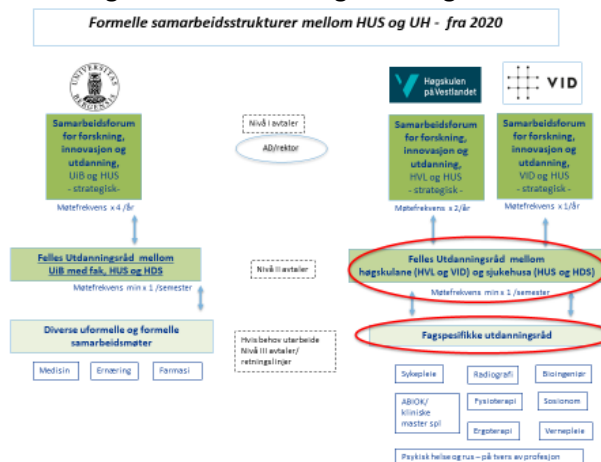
Formelle samarbeidsstrukturer mellom HUS og UH - fra 2020

Høgskulen på Vestlandet

VID

Samarbeidsforum for forskning, innovasjon og utdanning, UiB og HUS - strategisk -

Nivå I avtaler

AD/rektor

Samarbeidsforum for forskning, innovasjon og utdanning, HVL og HUS - strategisk -

Samarbeidsforum for forskning, innovasjon og utdanning, VID og HUS - strategisk -

Møtefrekvens x 4 /år

Møtefrekvens x 2/år

Møtefrekvens x 1/år

Felles Utdanningsråd mellom UiB med fak, HUS og HDS

Nivå II avtaler

Felles Utdanningsråd mellom høgskulane (HVL og VID) og sjukehusa (HUS og HDS)

Møtefrekvens min x 1 /semester

Møtefrekvens min x 1 /semester

Diverse uformelle og formelle samarbeidsmøter

Hvis behov utarbeide Nivå III avtaler/ retningslinjer

Fagspesifikke utdanningsråd

Medisin

Ernæring

Farmasi

Sykepleie

Radiografi

Bioingeniør

ABIOK/ kliniske master spl

Fysioterapi

Sosionom

Ergoterapi

Vernepleie

Psykisk helse og rus – på tvers av profesjon